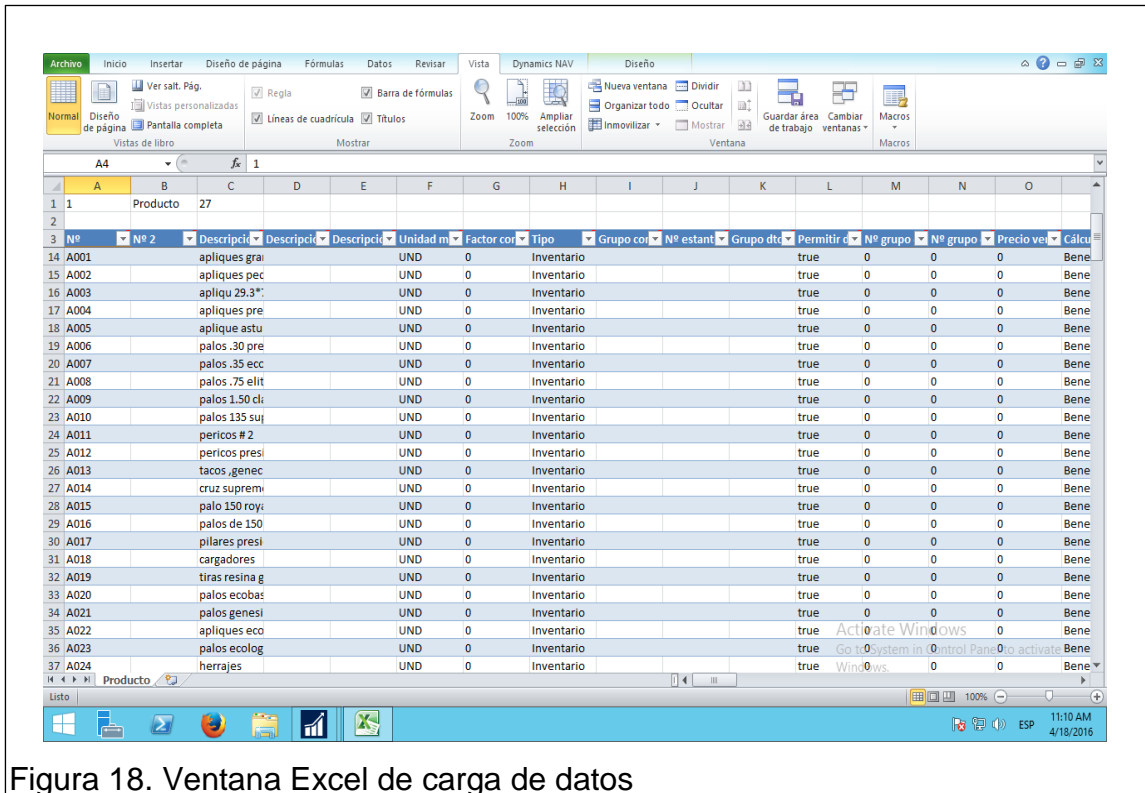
Archivo Inicio Insertar Diseño de página Fórmulas Datos Revisar Vista Dynamics NAV Diseño

Normal Diseño de página Ver salt. Pág. Vistas personalizadas Pantalla completa Vistas de libro
Regla Líneas de cuadrícula Barra de fórmulas Títulos Mostrar
Zoom 100% Ampliar selección Zoom
Nueva ventana Organizar todo Inmovilizar Dividir Ocultar Mostrar Guardar área de trabajo Cambiar ventanas Ventana
Macros Macros

A4 $f_x$ 1

| | A | B | C | D | E | F | G | H | I | J | K | L | M | N | O | |
|---|---|---|---|---|---|---|---|---|---|---|---|---|---|---|---|---|
| 1 | 1 | Producto | 27 | | | | | | | | | | | | | |
| 2 | | | | | | | | | | | | | | | | |
| 3 | Nº | Nº 2 | Descripcio | Descripcio | Descripcio | Unidad m | Factor cor | Tipo | Grupo cor | Nº estant | Grupo dto | Permitir d | Nº grupo | Nº grupo | Precio ver | Cálcu |
| 14 | A001 | | apliques gra | | | UND | 0 | Inventario | | | | true | 0 | 0 | 0 | Bene |
| 15 | A002 | | apliques pec | | | UND | 0 | Inventario | | | | true | 0 | 0 | 0 | Bene |
| 16 | A003 | | apliqu 29.3*: | | | UND | 0 | Inventario | | | | true | 0 | 0 | 0 | Bene |
| 17 | A004 | | apliques pre | | | UND | 0 | Inventario | | | | true | 0 | 0 | 0 | Bene |
| 18 | A005 | | aplique astu | | | UND | 0 | Inventario | | | | true | 0 | 0 | 0 | Bene |
| 19 | A006 | | palos .30 pre | | | UND | 0 | Inventario | | | | true | 0 | 0 | 0 | Bene |
| 20 | A007 | | palos .35 ecc | | | UND | 0 | Inventario | | | | true | 0 | 0 | 0 | Bene |
| 21 | A008 | | palos .75 elit | | | UND | 0 | Inventario | | | | true | 0 | 0 | 0 | Bene |
| 22 | A009 | | palos 1.50 cl: | | | UND | 0 | Inventario | | | | true | 0 | 0 | 0 | Bene |
| 23 | A010 | | palos 135 su | | | UND | 0 | Inventario | | | | true | 0 | 0 | 0 | Bene |
| 24 | A011 | | pericos # 2 | | | UND | 0 | Inventario | | | | true | 0 | 0 | 0 | Bene |
| 25 | A012 | | pericos presi | | | UND | 0 | Inventario | | | | true | 0 | 0 | 0 | Bene |
| 26 | A013 | | tacos ,genec | | | UND | 0 | Inventario | | | | true | 0 | 0 | 0 | Bene |
| 27 | A014 | | cruz suprem | | | UND | 0 | Inventario | | | | true | 0 | 0 | 0 | Bene |
| 28 | A015 | | palo 150 roy: | | | UND | 0 | Inventario | | | | true | 0 | 0 | 0 | Bene |
| 29 | A016 | | palos de 150 | | | UND | 0 | Inventario | | | | true | 0 | 0 | 0 | Bene |
| 30 | A017 | | pilares presi | | | UND | 0 | Inventario | | | | true | 0 | 0 | 0 | Bene |
| 31 | A018 | | cargadores | | | UND | 0 | Inventario | | | | true | 0 | 0 | 0 | Bene |
| 32 | A019 | | tiras resina g | | | UND | 0 | Inventario | | | | true | 0 | 0 | 0 | Bene |
| 33 | A020 | | palos ecobas | | | UND | 0 | Inventario | | | | true | 0 | 0 | 0 | Bene |
| 34 | A021 | | palos genesi | | | UND | 0 | Inventario | | | | true | 0 | 0 | 0 | Bene |
| 35 | A022 | | apliques eco | | | UND | 0 | Inventario | | | | true | 0 | 0 | 0 | Bene |
| 36 | A023 | | palos ecolog | | | UND | 0 | Inventario | | | | true | 0 | 0 | 0 | Bene |
| 37 | A024 | | herrajes | | | UND | 0 | Inventario | | | | true | 0 | 0 | 0 | Bene |

Activate Windows
Go to System in Control Panel to activate Windows.

Producto
Listo 100%
ESP 11:10 AM 4/18/2016

Figura 18. Ventana Excel de carga de datos